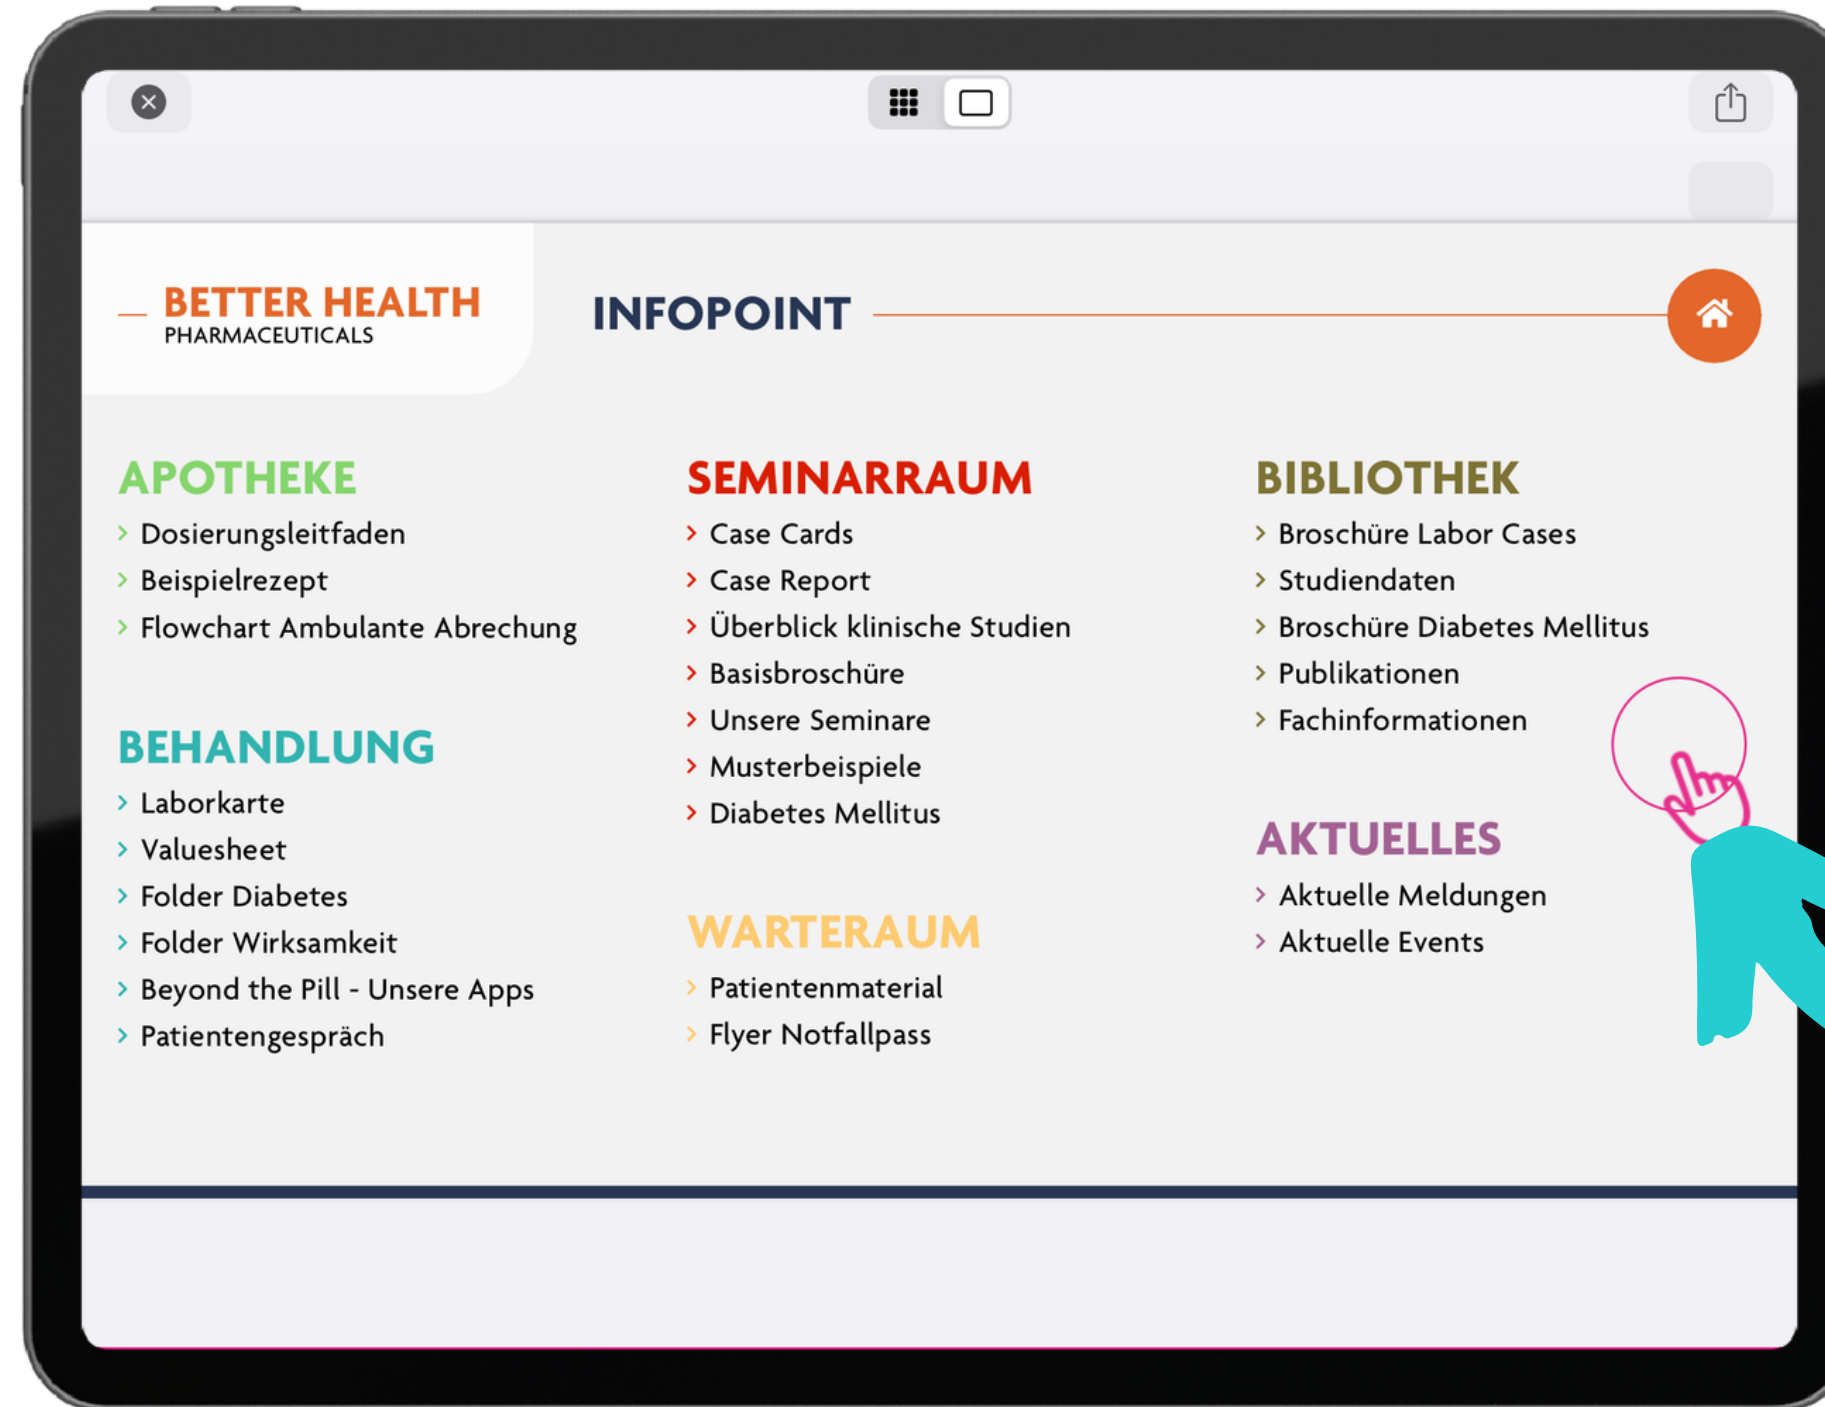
BETTER HEALTH
PHARMACEUTICALS

INFOPOINT

APOTHEKE
› Dosierungsleitfaden
› Beispielrezept
› Flowchart Ambulante Abrechung

BEHANDLUNG
› Laborkarte
› Valuesheet
› Folder Diabetes
› Folder Wirksamkeit
› Beyond the Pill - Unsere Apps
› Patientengespräch

SEMINARRAUM
› Case Cards
› Case Report
› Überblick klinische Studien
› Basisbroschüre
› Unsere Seminare
› Musterbeispiele
› Diabetes Mellitus

WARTERAUM
› Patientenmaterial
› Flyer Notfallpass

BIBLIOTHEK
› Broschüre Labor Cases
› Studiendaten
› Broschüre Diabetes Mellitus
› Publikationen
› Fachinformationen

AKTUELLES
› Aktuelle Meldungen
› Aktuelle Events